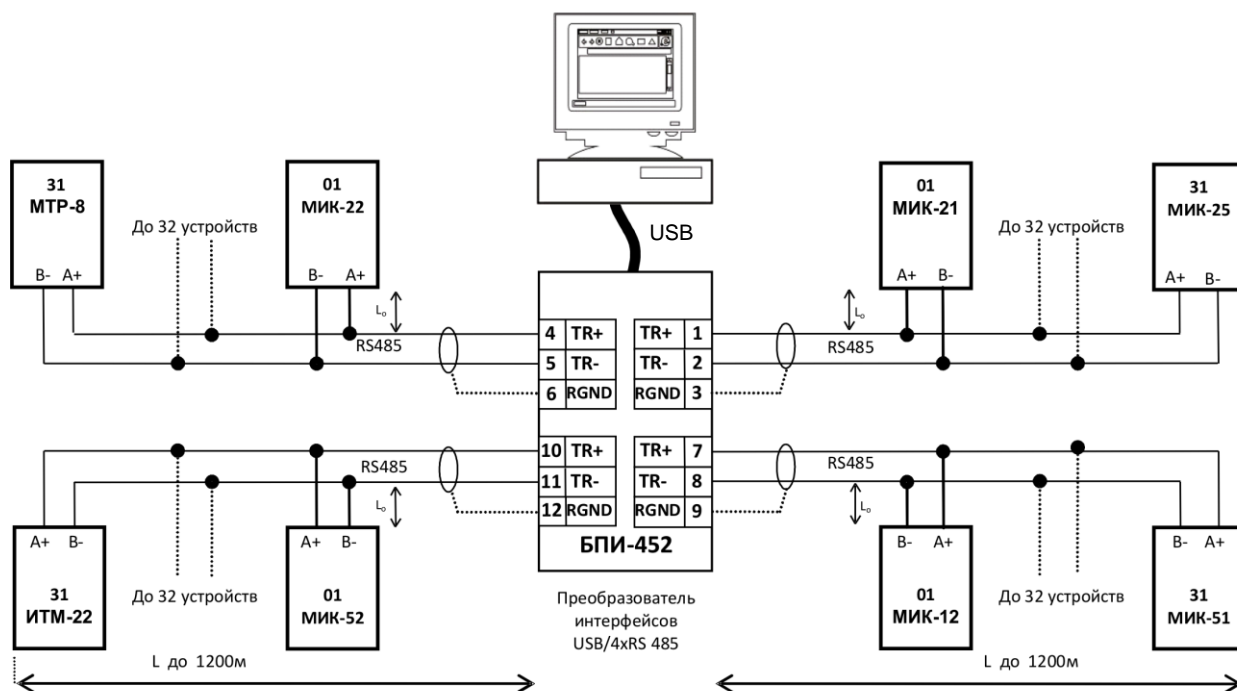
31
МТР-8
B- A+

До 32 устройств

01
МИК-22
B- A+

$L_o$

RS485

USB

4 TR+
5 TR-
6 RGND

TR+ 1
TR- 2
RGND 3

10 TR+
11 TR-
12 RGND

TR+ 7
TR- 8
RGND 9

БПИ-452

01
МИК-21
A+ B-

$L_o$

RS485

До 32 устройств

31
МИК-25
A+ B-

RS485

$L_o$

A+ B-
31
ИТМ-22

До 32 устройств

A+ B-
01
МИК-52

L до 1200м

Преобразователь интерфейсов USB/4xRS 485

RS485

$L_o$

B- A+
01
МИК-12

До 32 устройств

B- A+
31
МИК-51

L до 1200м